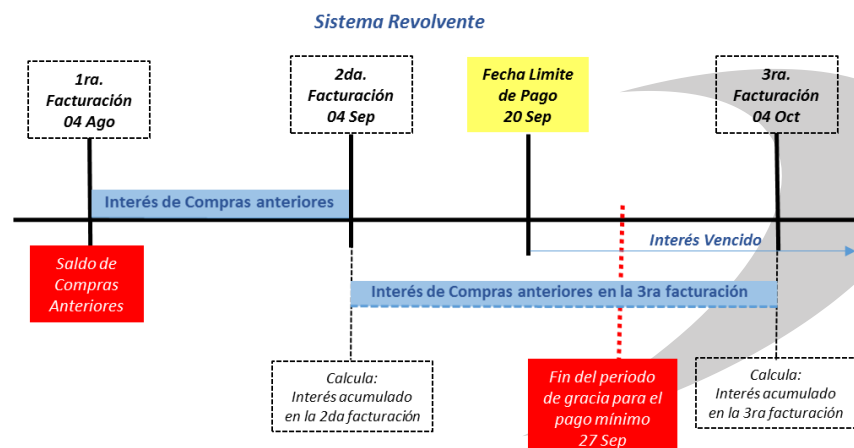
Sistema Revolvente

1ra. Facturación 04 Ago

2da. Facturación 04 Sep

Fecha Limite de Pago 20 Sep

3ra. Facturación 04 Oct

Interés de Compras anteriores

Saldo de Compras Anteriores

Interés Vencido

Interés de Compras anteriores en la 3ra facturación

Calcula: Interés acumulado en la 2da facturación

Fin del periodo de gracia para el pago mínimo 27 Sep

Calcula: Interés acumulado en la 3ra facturación